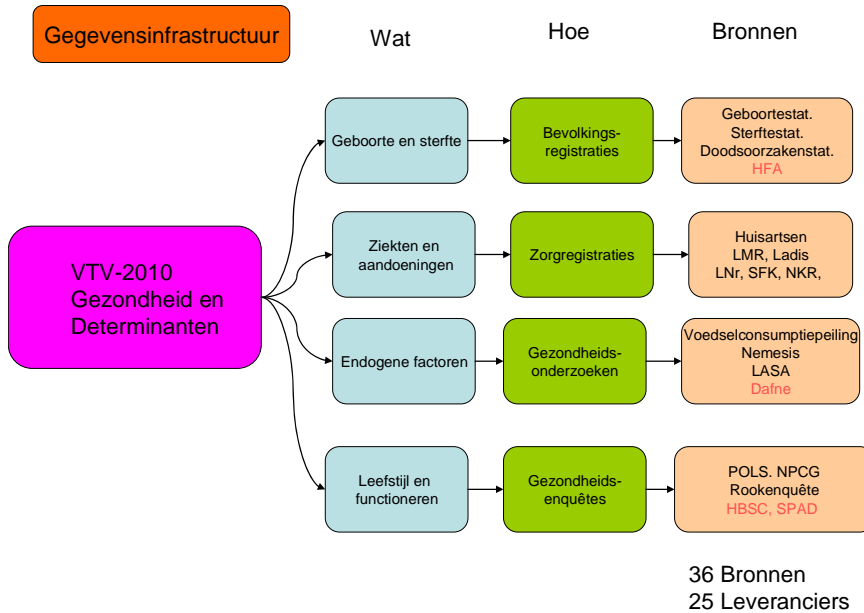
Gegevensinfrastructuur

Wat

Hoe

Bronnen

VTV-2010 Gezondheid en Determinanten

Geboorte en sterfte

Bevolkingsregistraties

Geboortestat.
Sterftestat.
Doodsoorzakenstat.
HFA

Ziekten en aandoeningen

Zorgregistraties

Huisartsen
LMR, Ladis
LNr, SFK, NKR,

Endogene factoren

Gezondheidsonderzoeken

Voedselconsumptiepeiling
Nemesis
LASA
Dafne

Leefstijl en functioneren

Gezondheidsenquêtes

POLS. NPCG
Rookenquête
HBSC, SPAD

36 Bronnen
25 Leveranciers